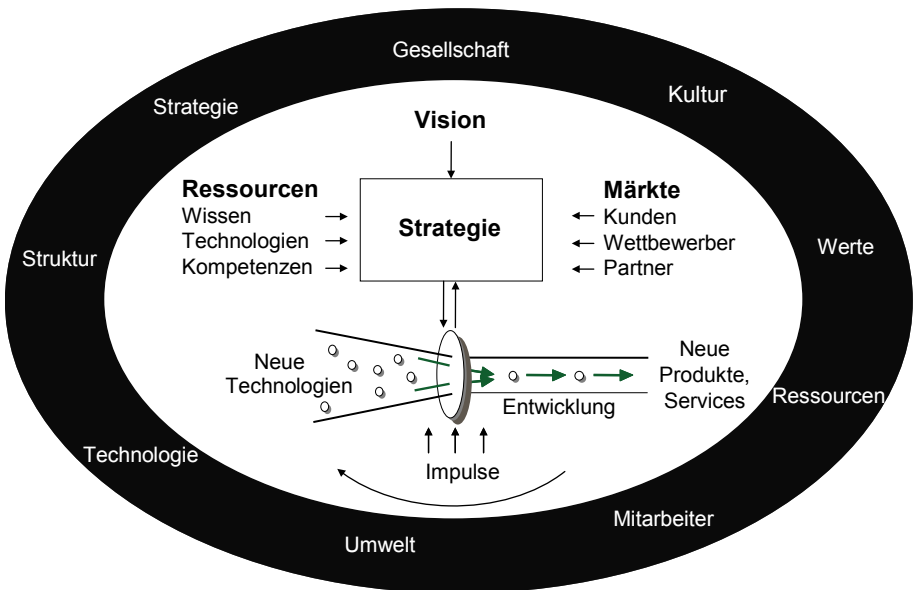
Gesellschaft

Strategie

Kultur

Vision

Ressourcen
Wissen
Technologien
Kompetenzen

Strategie

Märkte
Kunden
Wettbewerber
Partner

Struktur

Werte

Neue Technologien

Neue Produkte, Services

Entwicklung

Ressourcen

Technologie

Impulse

Mitarbeiter

Umwelt